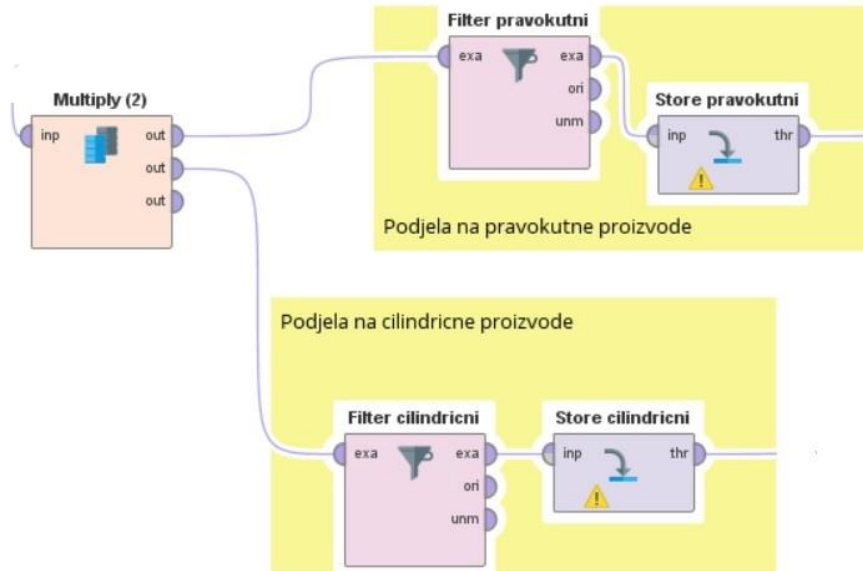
Filter pravokutni
exa
exa
ori
unm

Multiply (2)
inp
out
out
out

Store pravokutni
inp
thr

Podjela na pravokutne proizvode

Podjela na cilindricne proizvode

Filter cilindricni
exa
exa
ori
unm

Store cilindricni
inp
thr